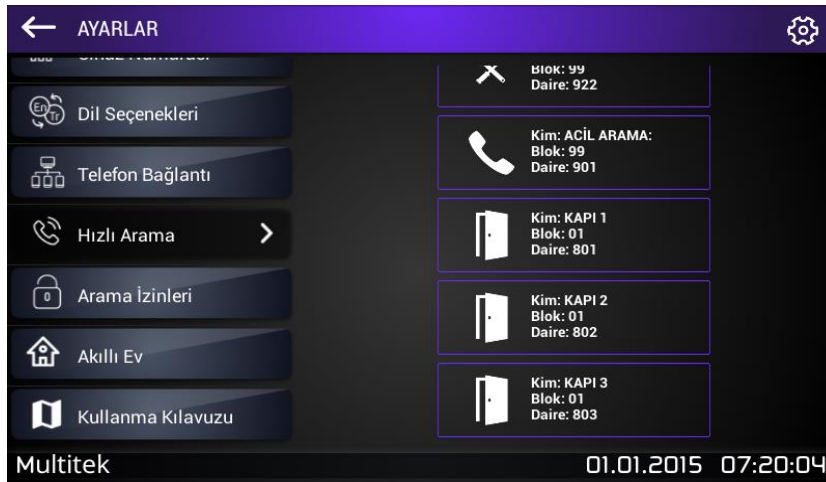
AYARLAR

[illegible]

Dil Seçenekleri

Telefon Bağlantı

Hızlı Arama

Arama İzinleri

Akıllı Ev

Kullanma Kılavuzu

Blok: 99
Daire: 922

Kim: ACİL ARAMA:
Blok: 99
Daire: 901

Kim: KAPI 1
Blok: 01
Daire: 801

Kim: KAPI 2
Blok: 01
Daire: 802

Kim: KAPI 3
Blok: 01
Daire: 803

Multitek

01.01.2015 07:20:04